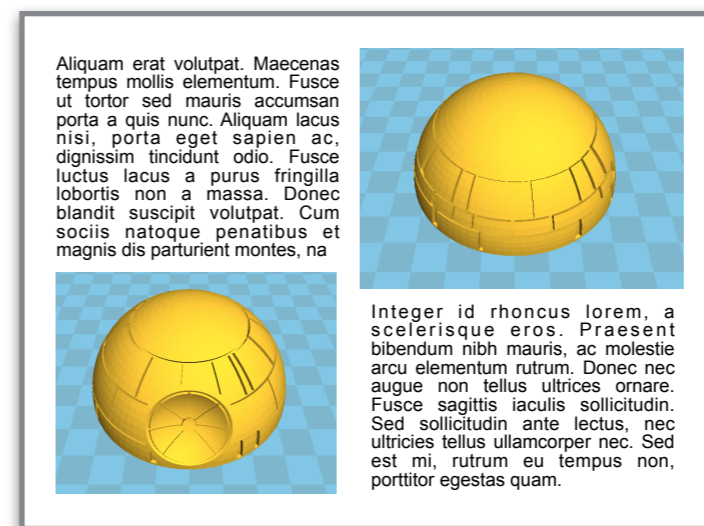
Aliquam erat volutpat. Maecenas tempus mollis elementum. Fusce ut tortor sed mauris accumsan porta a quis nunc. Aliquam lacus nisi, porta eget sapien ac, dignissim tincidunt odio. Fusce luctus lacus a purus fringilla lobortis non a massa. Donec blandit suscipit volutpat. Cum sociis natoque penatibus et magnis dis parturient montes, na

Integer id rhoncus lorem, a scelerisque eros. Praesent bibendum nibh mauris, ac molestie arcu elementum rutrum. Donec nec augue non tellus ultrices ornare. Fusce sagittis iaculis sollicitudin. Sed sollicitudin ante lectus, nec ultricies tellus ullamcorper nec. Sed est mi, rutrum eu tempus non, porttitor egestas quam.